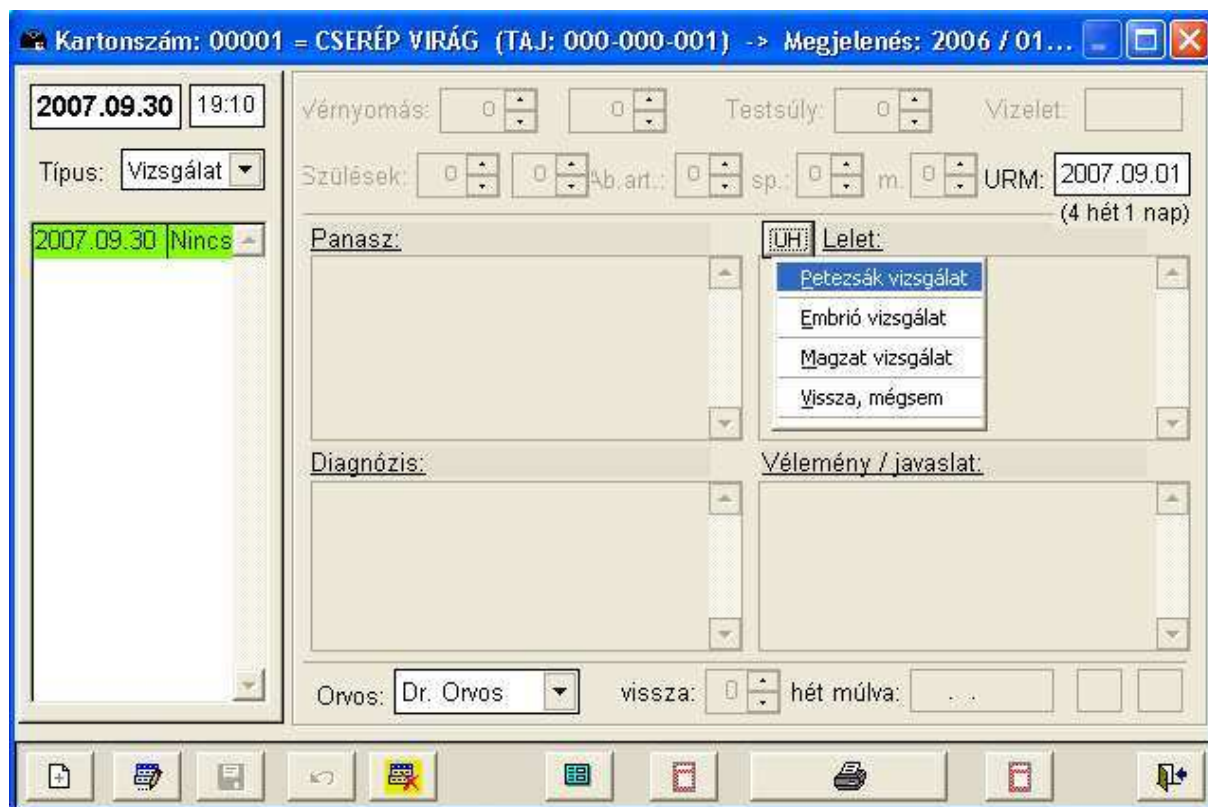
Kartonszám: 00001 = CSERÉP VIRÁG (TAJ: 000-000-001) -> Megjelenés: 2006 / 01...

2007.09.30 19:10

Típus: Vizsgálat

2007.09.30 Nincs

Vérnyomás: 0 0 Testsúly: 0 Vizelet:

Szülések: 0 0 Ab.art.: 0 sp.: 0 m. 0 URM: 2007.09.01

(4 hét 1 nap)

Panasz:

UH Lelet:

Petezsák vizsgálat

Embrió vizsgálat

Magzat vizsgálat

Vissza, mégsem

Diagnózis:

Vélemény / javaslat:

Orvos: Dr. Orvos

vissza: 0 hét múlva: . .